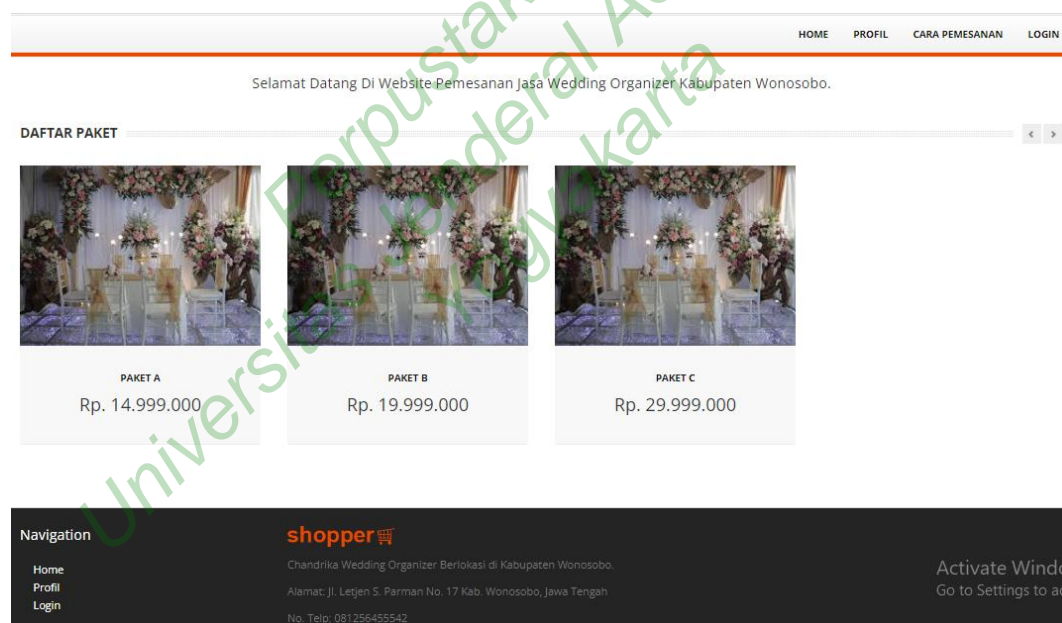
HOME PROFIL CARA PEMESANAN LOGIN

Selamat Datang Di Website Pemesanan Jasa Wedding Organizer Kabupaten Wonosobo.

DAFTAR PAKET

‹ ›

PAKET A
Rp. 14.999.000

PAKET B
Rp. 19.999.000

PAKET C
Rp. 29.999.000

Navigation
Home
Profil
Login

shopper

Chandrika Wedding Organizer Berlokasi di Kabupaten Wonosobo.

Alamat: Jl. Letjen S. Parman No. 17 Kab. Wonosobo, Jawa Tengah

No. Telp: 081256455542

Activate Windo
Go to Settings to a

Universitas Jenderal Achmad Yani Yogyakarta
Perpustakaan